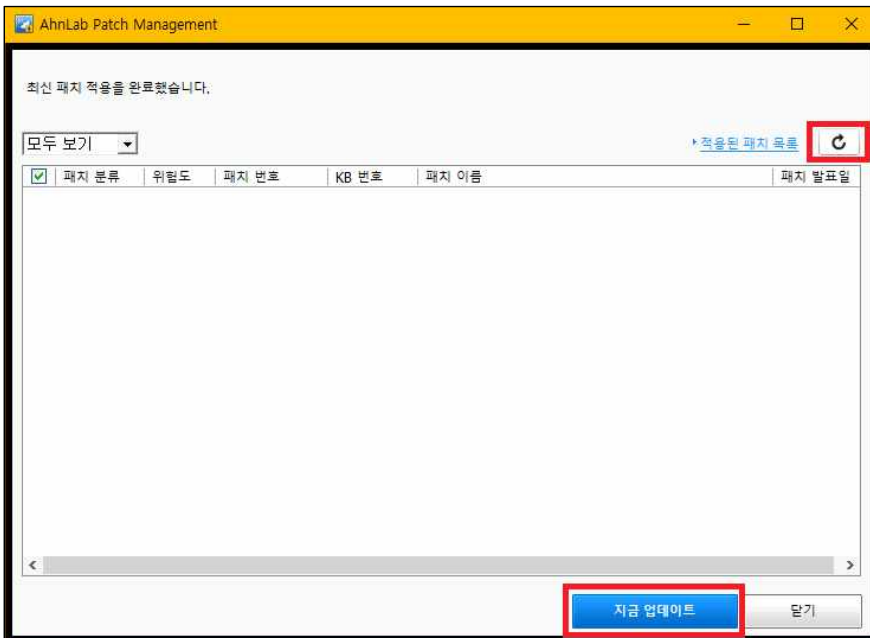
AhnLab Patch Management

최신 패치 적용을 완료했습니다.

모두 보기

적용된 패치 목록

| 패치 분류 | 위험도 | 패치 번호 | KB 번호 | 패치 이름 | 패치 발표일 |
|---|---|---|---|---|---|

지금 업데이트

닫기